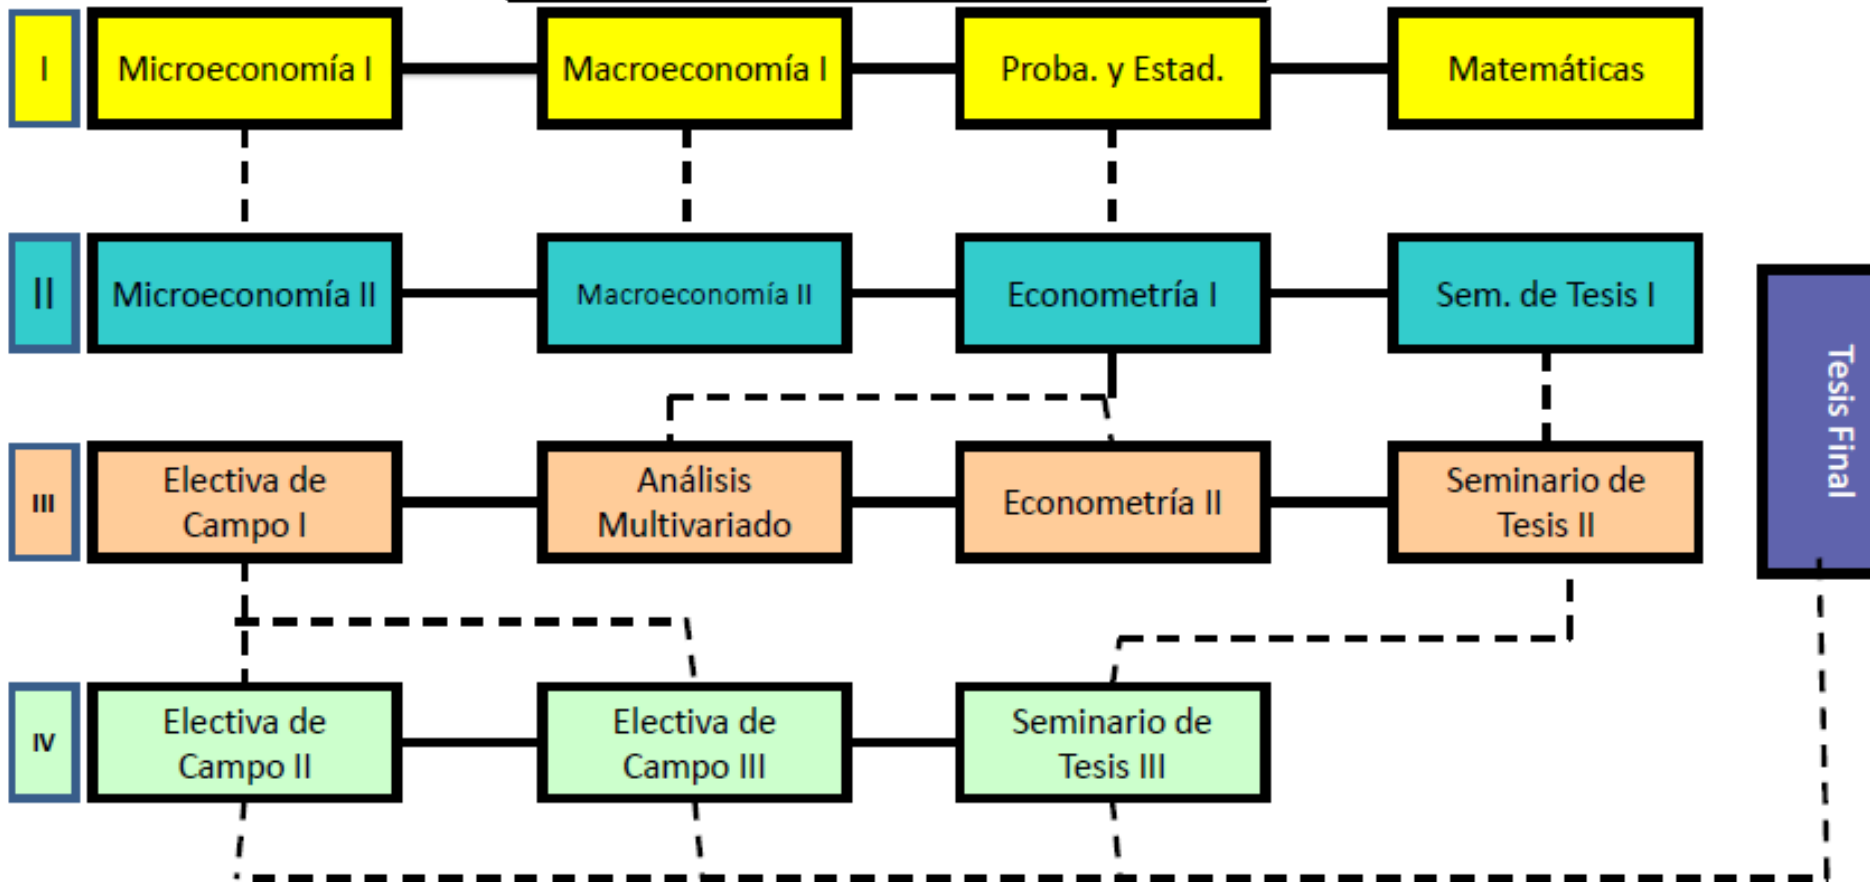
I
Microeconomía I
Macroeconomía I
Proba. y Estad.
Matemáticas

II
Microeconomía II
Macroeconomía II
Econometría I
Sem. de Tesis I

Tesis Final

III
Electiva de Campo I
Análisis Multivariado
Econometría II
Seminario de Tesis II

IV
Electiva de Campo II
Electiva de Campo III
Seminario de Tesis III